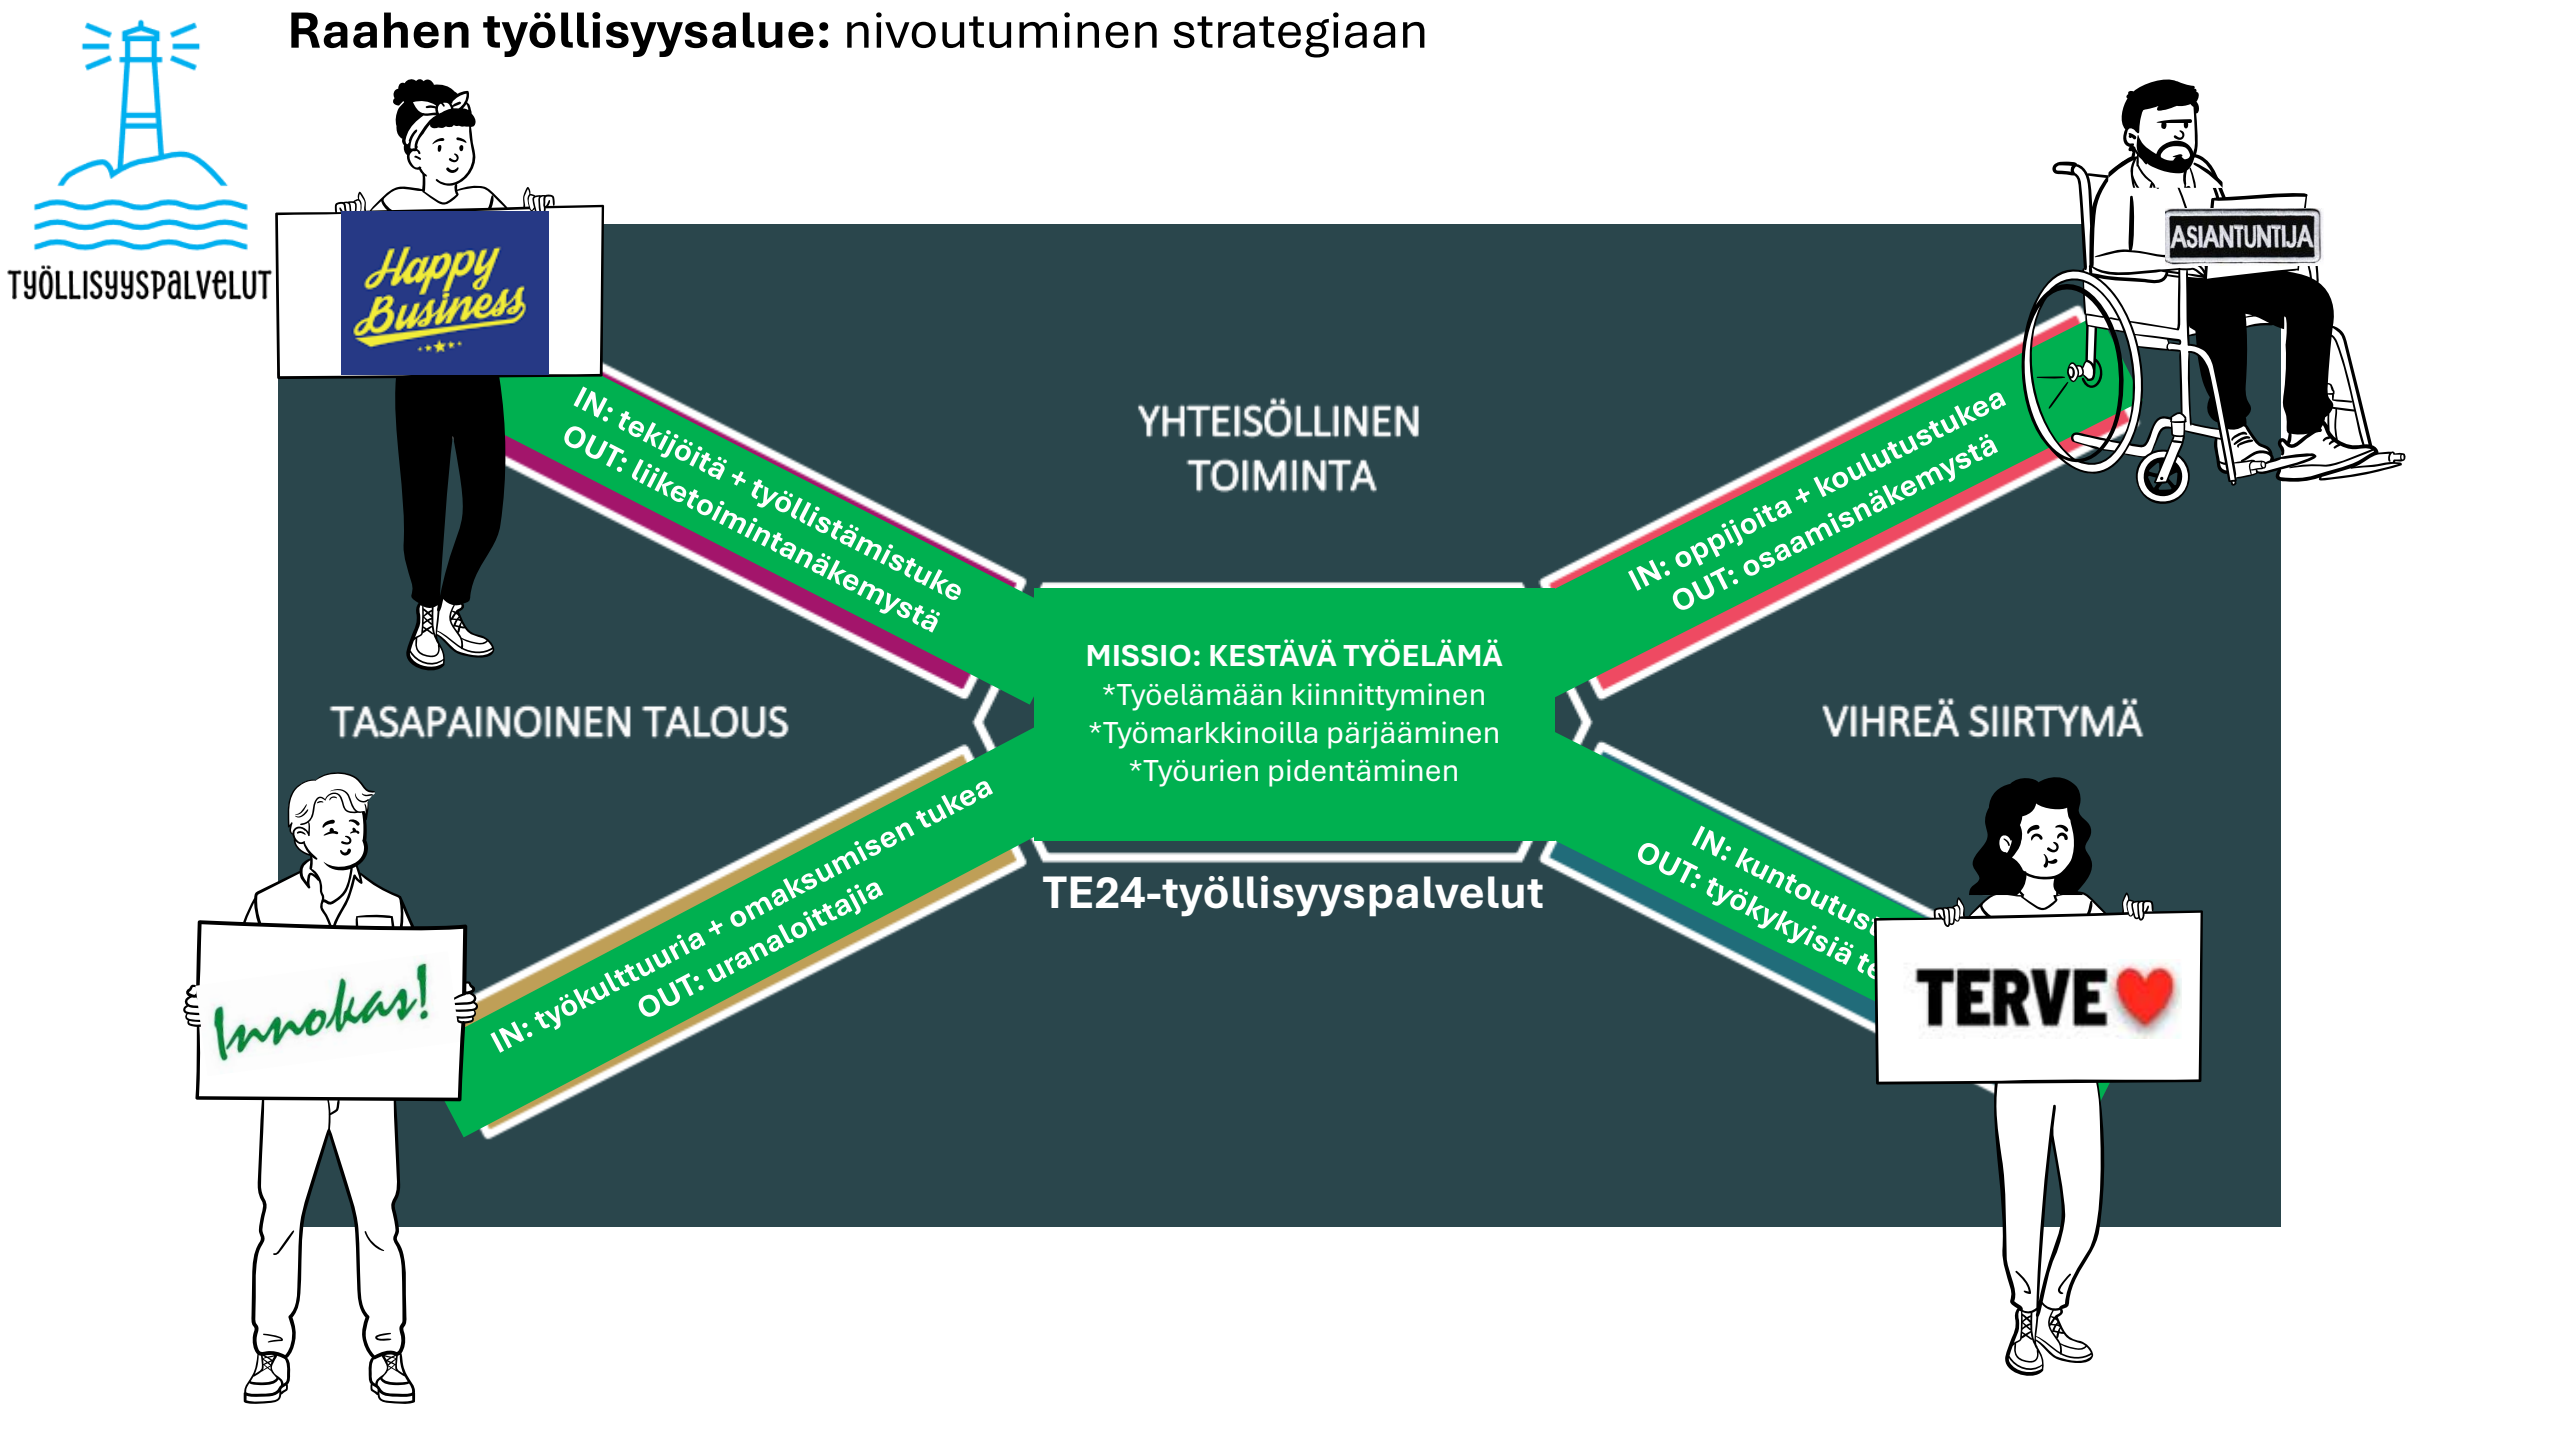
**Raahen työllisyysalue:** nivoutuminen strategiaan

TYÖLLISYYSPALVELUT

Happy Business

ASIANTUNTIJA

IN: tekijöitä + työllistämistuke
OUT: liiketoimintanäkemystä

YHTEISÖLLINEN TOIMINTA

IN: oppijoita + koulutustukea
OUT: osaamisnäkemystä

MISSIO: KESTÄVÄ TYÖELÄMÄ
*Työelämään kiinnittyminen
*Työmarkkinoilla pärjääminen
*Työurien pidentäminen

TASAPAINOINEN TALOUS

VIHREÄ SIIRTYMÄ

IN: työkulttuuria + omaksumisen tukea
OUT: uranaloittajia

TE24-työllisyyspalvelut

IN: kuntoutus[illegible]
OUT: työkykyisiä te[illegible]

Innokas!

TERVE